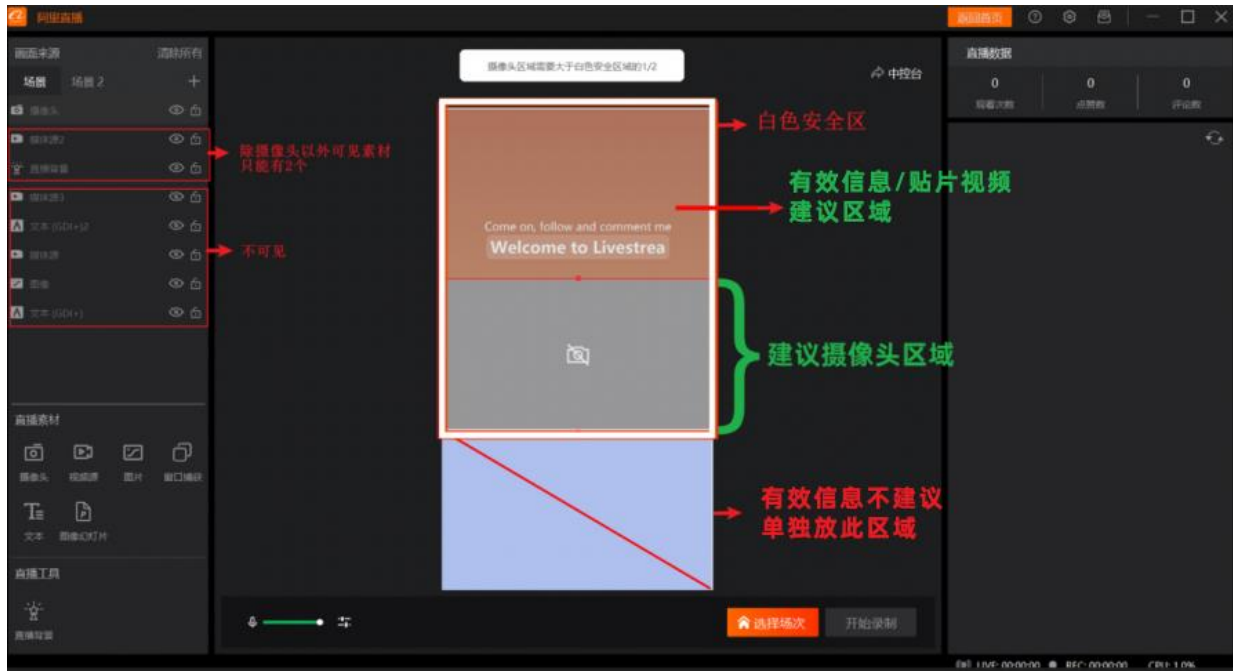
阿里直播

返回首页

画面来源 清除所有

场景 场景 2 +

摄像头

媒体源2

直播背景

除摄像头以外可见素材只能有2个

媒体源3

文本 (GDI+)2

媒体源

不可见

图像

文本 (GDI+)

直播素材

摄像头 视频源 图片 窗口捕获

文本 图像幻灯片

直播工具

直播背景

摄像头区域需要大于白色安全区域的1/2

中控台

白色安全区

Come on, follow and comment me

Welcome to Livestrea

有效信息/贴片视频建议区域

建议摄像头区域

有效信息不建议单独放此区域

选择场次

开始录制

直播数据

0 观看次数

0 点赞数

0 评论数

LIVE: 00:00:00 REC: 00:00:00 CPU: 1.0%